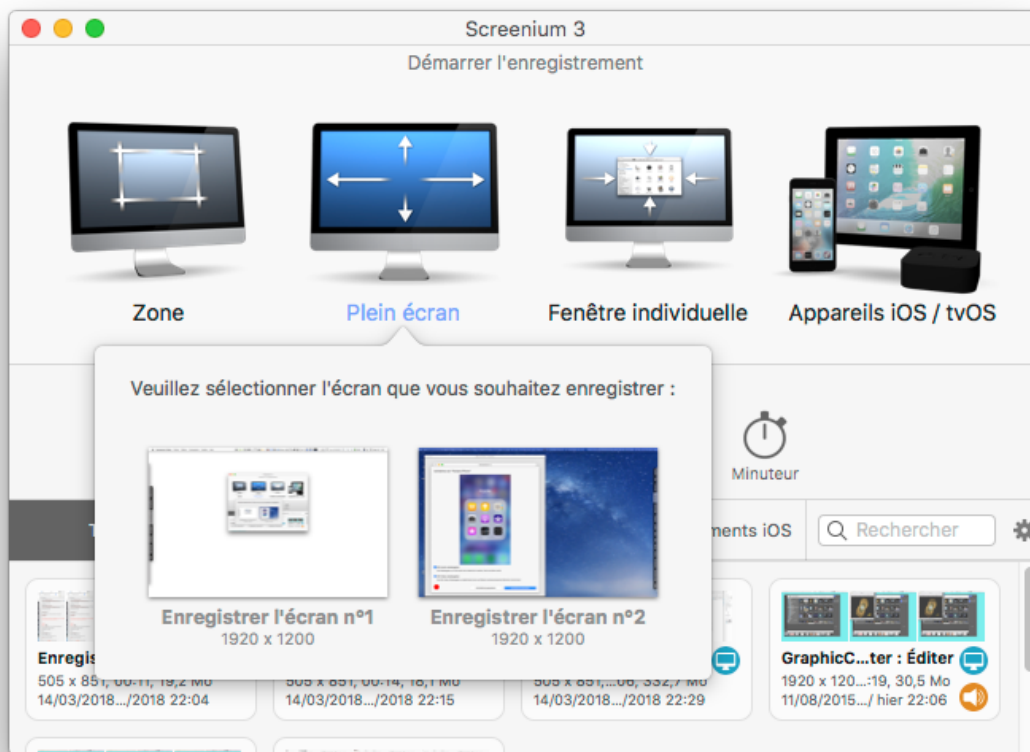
Screenium 3

Démarrer l'enregistrement

Zone

Plein écran

Fenêtre individuelle

Appareils iOS / tvOS

Veuillez sélectionner l'écran que vous souhaitez enregistrer :

Minuteur

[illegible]ments iOS

Rechercher

Enregistrer l'écran n°1
1920 x 1200

Enregistrer l'écran n°2
1920 x 1200

Enregis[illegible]
505 x 851, 00:11, 19,2 Mo
14/03/2018.../2018 22:04

505 x 851, 00:14, 18,1 Mo
14/03/2018.../2018 22:15

505 x 851,...06, 332,7 Mo
14/03/2018.../2018 22:29

GraphicC...ter : Éditer
1920 x 120...:19, 30,5 Mo
11/08/2015.../ hier 22:06